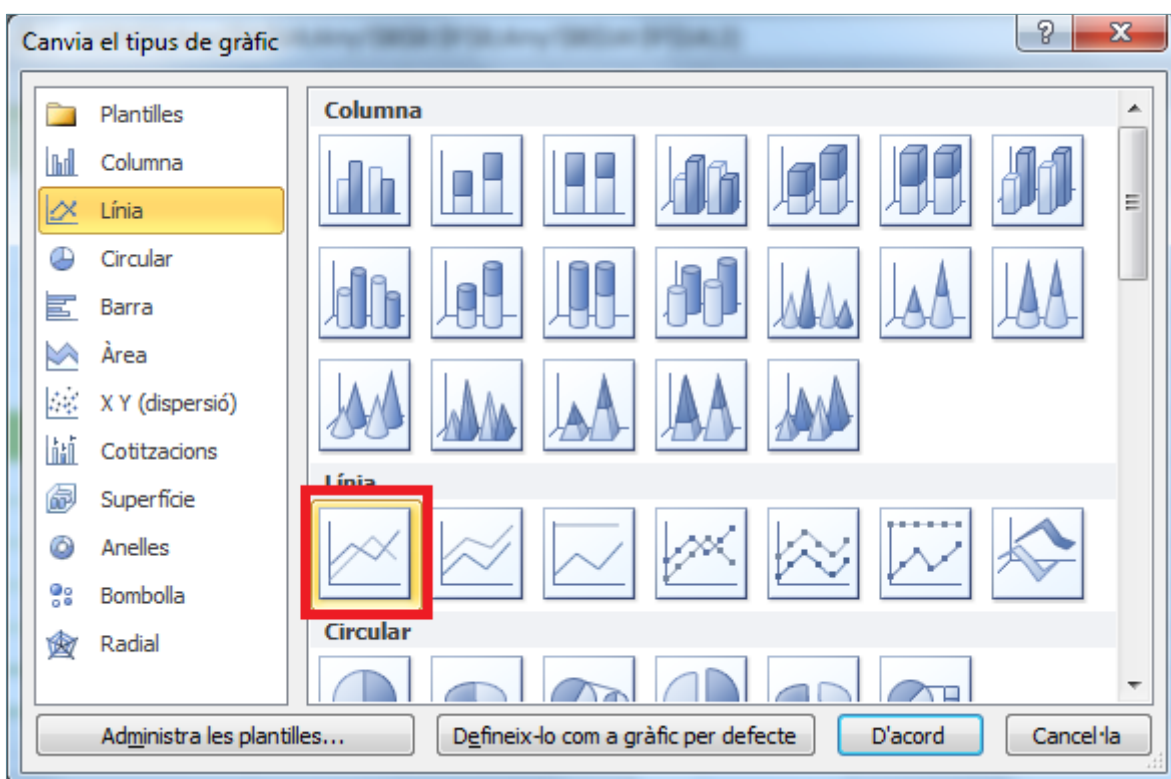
Canvia el tipus de gràfic

?

Plantilles
Columna
Línia
Circular
Barra
Àrea
X Y (dispersió)
Cotitzacions
Superfície
Anelles
Bombolla
Radial

Columna

Línia

Circular

Administra les plantilles...

Defineix-lo com a gràfic per defecte

D'acord

Cancel·la